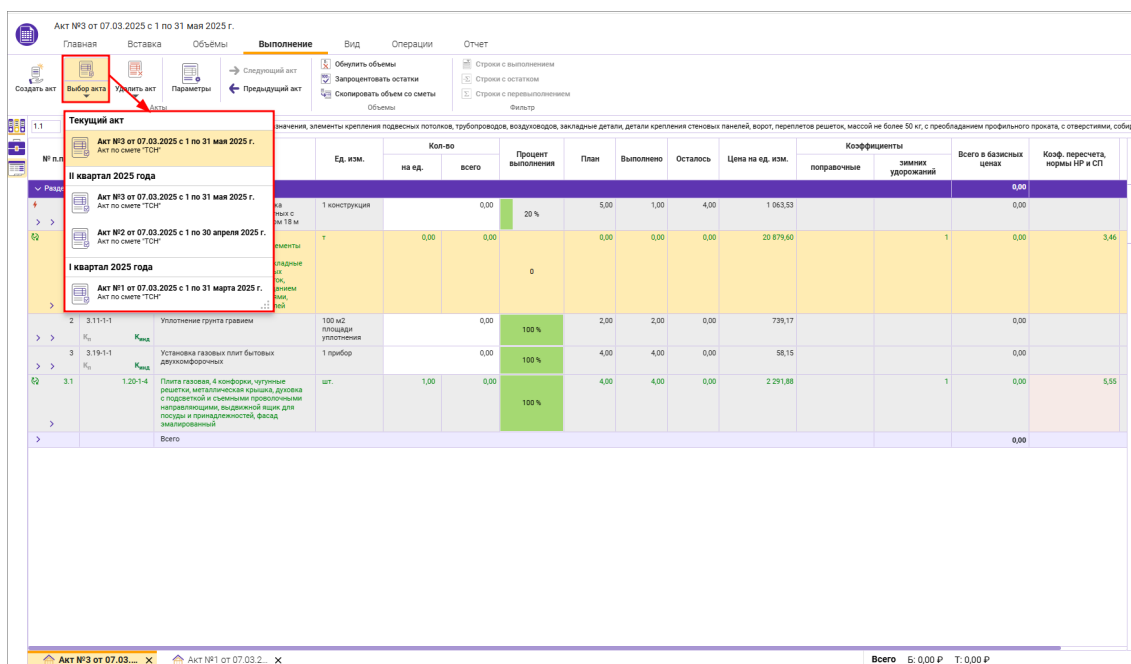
Акт №3 от 07.03.2025 с 1 по 31 мая 2025 г.

Главная Вставка Объёмы Выполнение Вид Операции Отчет

Создать акт Выбор акта Удалить акт Параметры Следующий акт Предыдущий акт Акты

Обнулить объемы Запроцентовать остатки Скопировать объем со сметы Объемы

Строки с выполнением Строки с остатком Строки с перевыполнением Фильтр

Текущий акт

Акт №3 от 07.03.2025 с 1 по 31 мая 2025 г.
Акт по смете "ТСН"

II квартал 2025 года

Акт №3 от 07.03.2025 с 1 по 31 мая 2025 г.
Акт по смете "ТСН"

Акт №2 от 07.03.2025 с 1 по 30 апреля 2025 г.
Акт по смете "ТСН"

I квартал 2025 года

Акт №1 от 07.03.2025 с 1 по 31 марта 2025 г.
Акт по смете "ТСН"

1.1 ...значения, элементы крепления подвесных потолков, трубопроводов, воздуховодов, закладные детали, детали крепления стеновых панелей, ворот, переплетов решеток, массой не более 50 кг, с преобладанием профильного проката, с отверстиями, собир

| № п.п | | | Ед. изм. | Кол-во на ед. | Кол-во всего | Процент выполнения | План | Выполнено | Осталось | Цена на ед. изм. | Коэффициенты поправочные | Коэффициенты зимних удорожаний | Всего в базисных ценах | Коэф. пересчета, нормы НР и СП |
|---|---|---|---|---|---|---|---|---|---|---|---|---|---|---|
| Разде | | | | | | | | | | | | | 0,00 | |
| | | ...ка ...ных с ...м 18 м | 1 конструкция | | 0,00 | 20 % | 5,00 | 1,00 | 4,00 | 1 063,53 | | | 0,00 | |
| | | ...ементы ...ладные ...х ...ок, ...анием ...ми, ...ей | т | 0,00 | 0,00 | 0 | 0,00 | 0,00 | 0,00 | 20 879,60 | | 1 | 0,00 | 3,46 |
| 2 | 3.11-1-1 $K_{инд}$ | Уплотнение грунта гравием | 100 м2 площади уплотнения | | 0,00 | 100 % | 2,00 | 2,00 | 0,00 | 739,17 | | | 0,00 | |
| 3 | 3.19-1-1 $K_{инд}$ | Установка газовых плит бытовых двухконфорочных | 1 прибор | | 0,00 | 100 % | 4,00 | 4,00 | 0,00 | 58,15 | | | 0,00 | |
| 3.1 | 1.20-1-4 | Плита газовая, 4 конфорки, чугунные решетки, металлическая крышка, духовка с подсветкой и съемными проволочными направляющими, выдвижной ящик для посуды и принадлежностей, фасад эмалированный | шт. | 1,00 | 0,00 | 100 % | 4,00 | 4,00 | 0,00 | 2 291,88 | | 1 | 0,00 | 5,55 |
| | | Всего | | | | | | | | | | | 0,00 | |

Акт №3 от 07.03.... × Акт №1 от 07.03.2... ×

Всего Б: 0,00 ₽ Т: 0,00 ₽